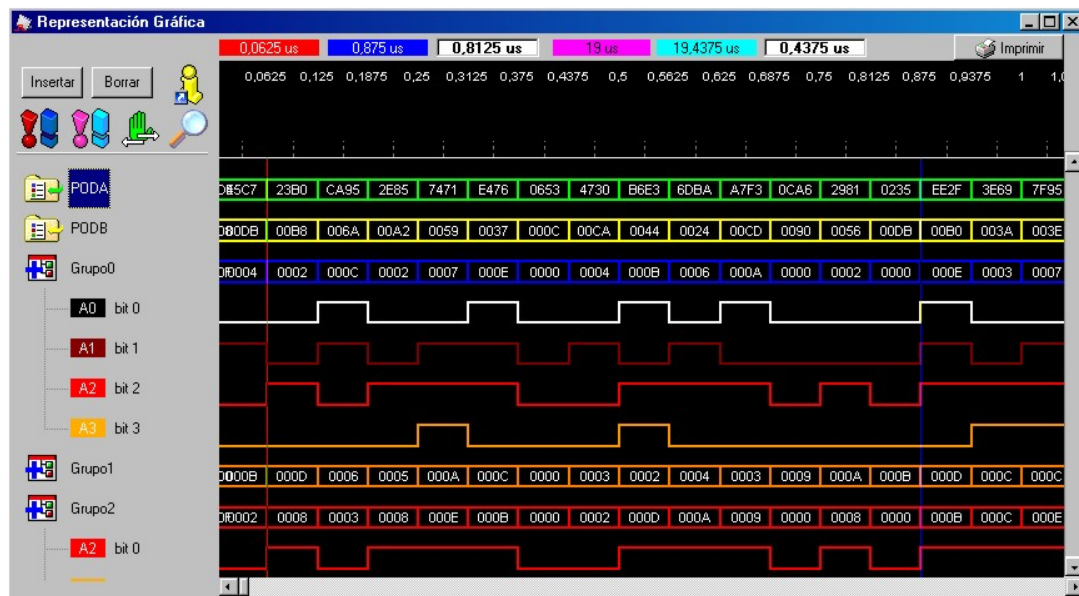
Representación Gráfica

0,0625 us | 0,875 us | 0,8125 us | 19 us | 19,4375 us | 0,4375 us | Imprimir

Insertar | Borrar

0,0625 0,125 0,1875 0,25 0,3125 0,375 0,4375 0,5 0,5625 0,625 0,6875 0,75 0,8125 0,875 0,9375 1 1,0

PODA | D45C7 | 23B0 | CA95 | 2E85 | 7471 | E476 | 0653 | 4730 | B6E3 | 6DBA | A7F3 | 0CA6 | 2981 | 0235 | EE2F | 3E69 | 7F95

PODB | 080DB | 00B8 | 006A | 00A2 | 0059 | 0037 | 000C | 00CA | 0044 | 0024 | 00CD | 0090 | 0056 | 00DB | 00B0 | 003A | 003E

Grupo0 | 0004 | 0002 | 000C | 0002 | 0007 | 000E | 0000 | 0004 | 000B | 0006 | 000A | 0000 | 0002 | 0000 | 000E | 0003 | 0007

A0 bit 0

A1 bit 1

A2 bit 2

A3 bit 3

Grupo1 | 000B | 000D | 0006 | 0005 | 000A | 000C | 0000 | 0003 | 0002 | 0004 | 0003 | 0009 | 000A | 000B | 000D | 000C | 000C

Grupo2 | 0002 | 0008 | 0003 | 0008 | 000E | 000B | 0000 | 0002 | 000D | 000A | 0009 | 0000 | 0008 | 0000 | 000B | 000C | 000E

A2 bit 0